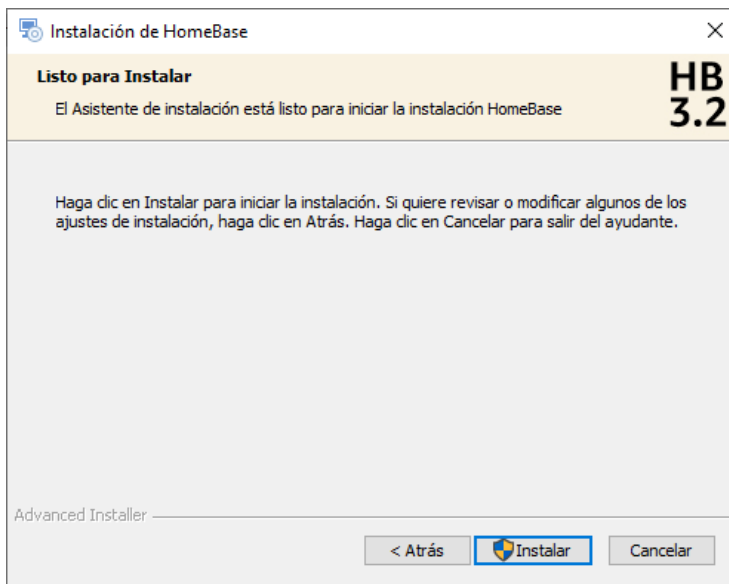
Instalación de HomeBase

×

Listo para Instalar

El Asistente de instalación está listo para iniciar la instalación HomeBase

HB
3.2

Haga clic en Instalar para iniciar la instalación. Si quiere revisar o modificar algunos de los ajustes de instalación, haga clic en Atrás. Haga clic en Cancelar para salir del ayudante.

Advanced Installer

< Atrás

Instalar

Cancelar